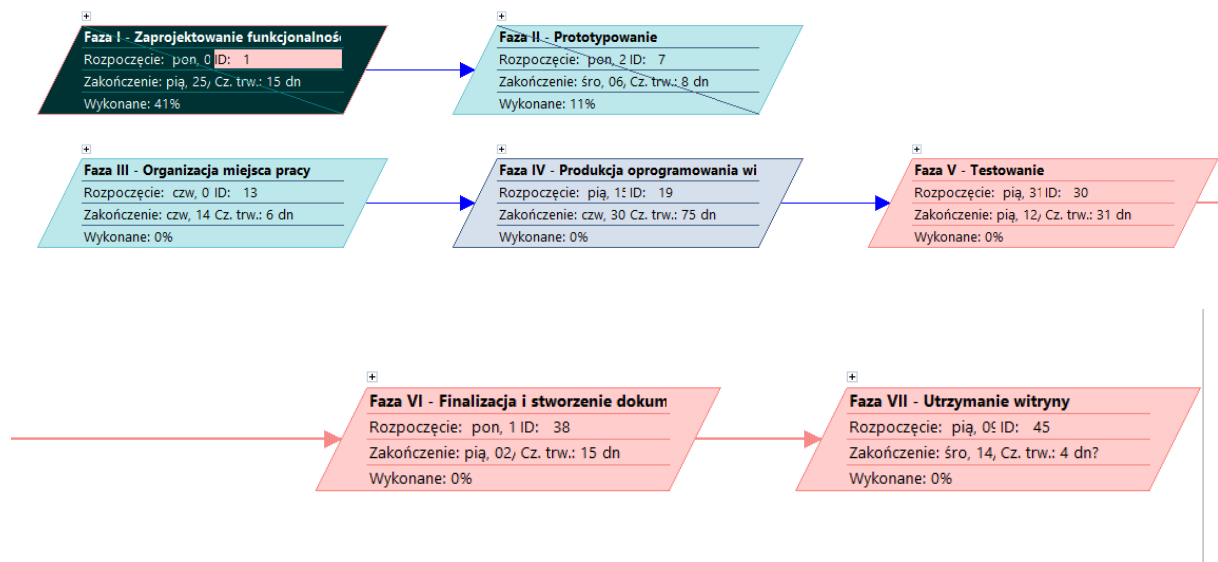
+
Faza I - Zaprojektowanie funkcjonalnoś
Rozpoczęcie: pon, 0 ID: 1
Zakończenie: pią, 25, Cz. trw.: 15 dn
Wykonane: 41%

+
Faza II - Prototypowanie
Rozpoczęcie: pon, 2 ID: 7
Zakończenie: śro, 06, Cz. trw.: 8 dn
Wykonane: 11%

+
Faza III - Organizacja miejsca pracy
Rozpoczęcie: czw, 0 ID: 13
Zakończenie: czw, 14 Cz. trw.: 6 dn
Wykonane: 0%

+
Faza IV - Produkcja oprogramowania wi
Rozpoczęcie: pią, 1 ID: 19
Zakończenie: czw, 30 Cz. trw.: 75 dn
Wykonane: 0%

+
Faza V - Testowanie
Rozpoczęcie: pią, 31 ID: 30
Zakończenie: pią, 12, Cz. trw.: 31 dn
Wykonane: 0%

+
Faza VI - Finalizacja i stworzenie dokum
Rozpoczęcie: pon, 1 ID: 38
Zakończenie: pią, 02, Cz. trw.: 15 dn
Wykonane: 0%

+
Faza VII - Utrzymanie witryny
Rozpoczęcie: pią, 0 ID: 45
Zakończenie: śro, 14, Cz. trw.: 4 dn?
Wykonane: 0%